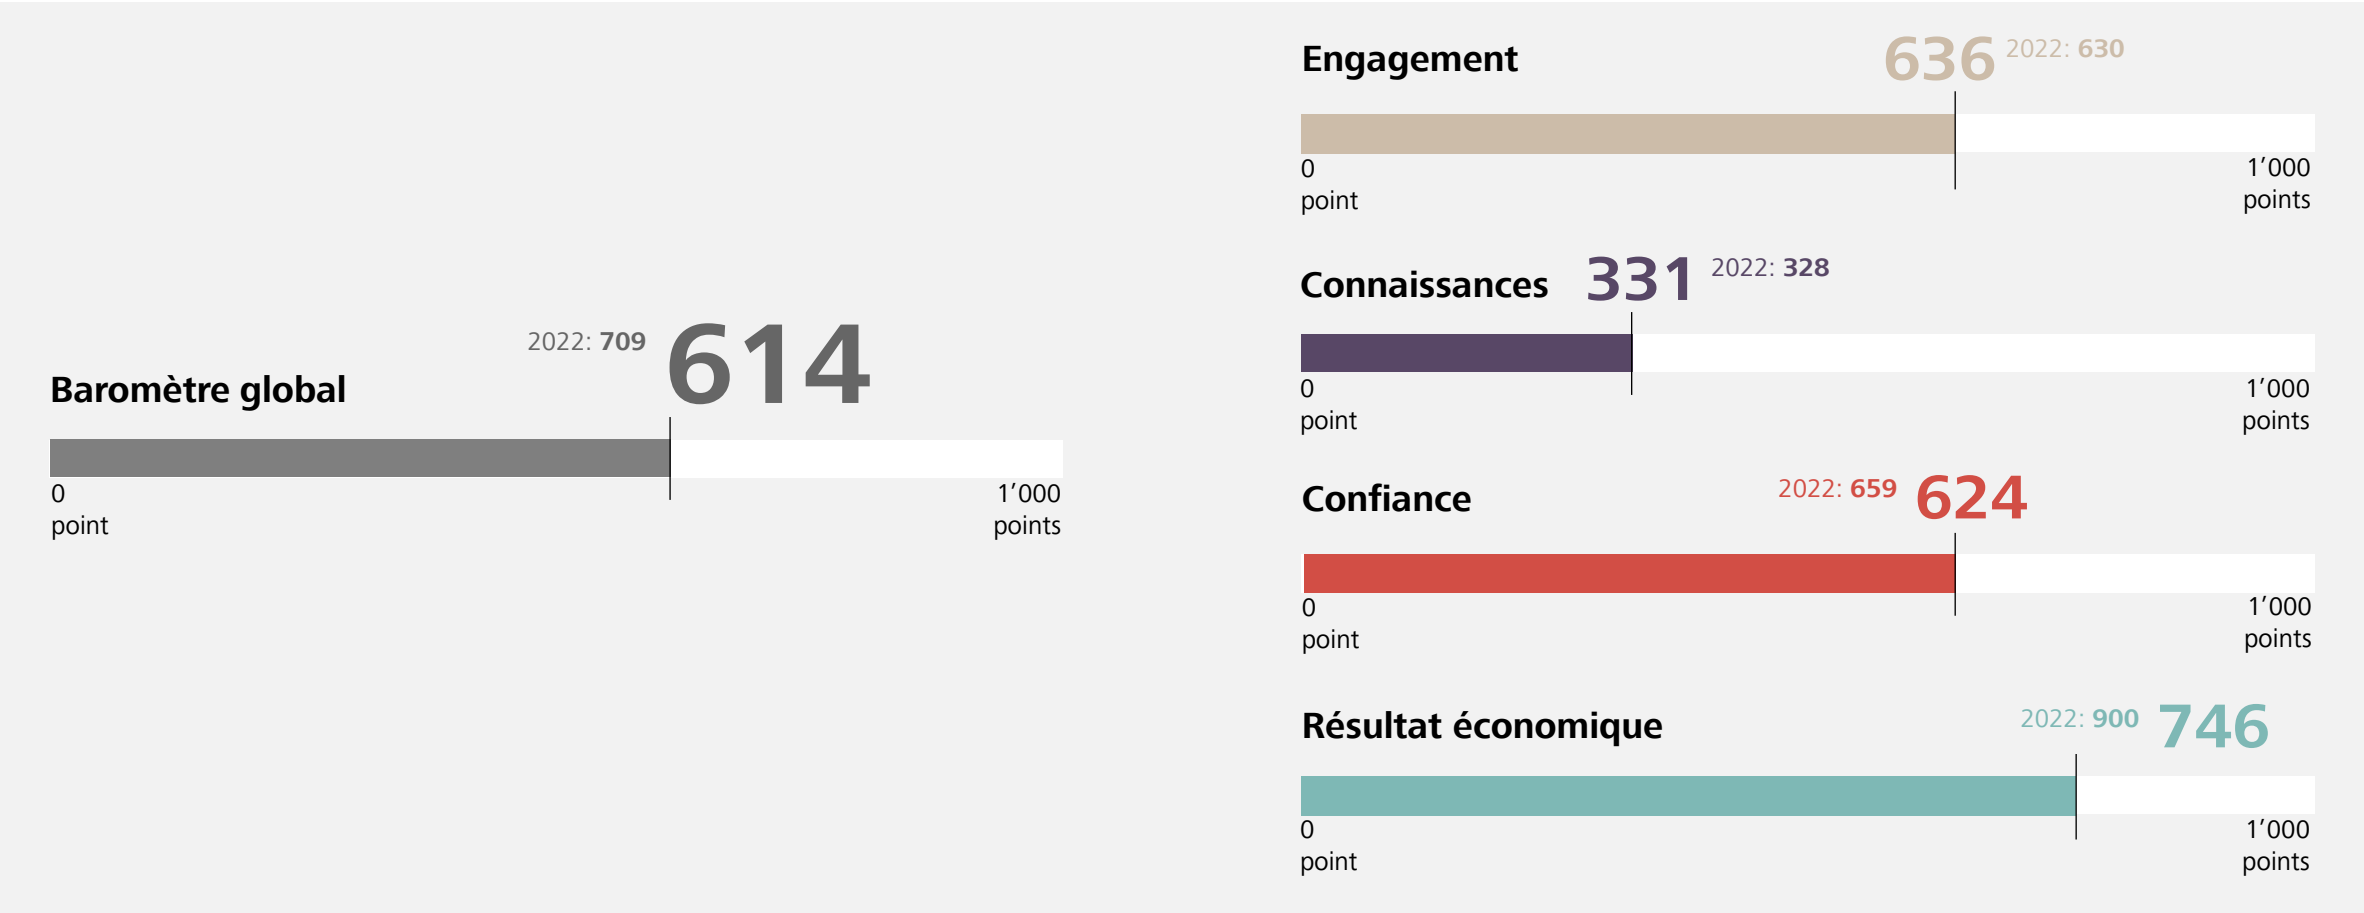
2022: 709 614
Baromètre global
0
point
1’000
points

Engagement 636 2022: 630
0
point
1’000
points

Connaissances 331 2022: 328
0
point
1’000
points

Confiance 2022: 659 624
0
point
1’000
points

Résultat économique 2022: 900 746
0
point
1’000
points